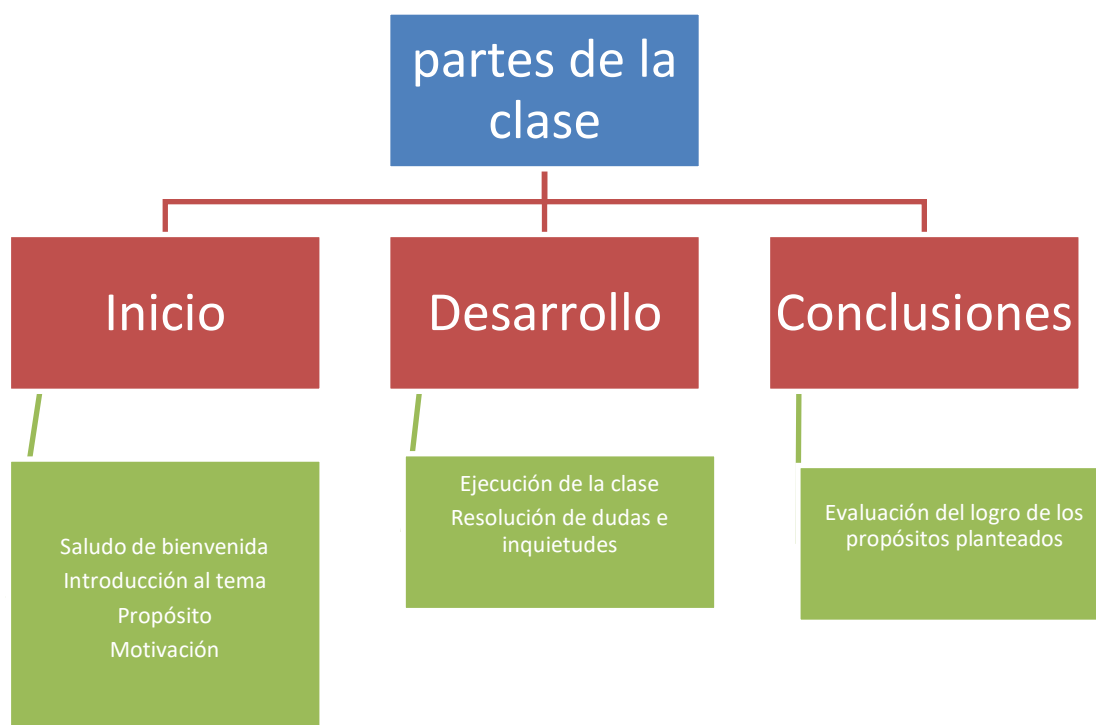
partes de la clase

Inicio

Desarrollo

Conclusiones

Saludo de bienvenida
Introducción al tema
Propósito
Motivación

Ejecución de la clase
Resolución de dudas e inquietudes

Evaluación del logro de los propósitos planteados